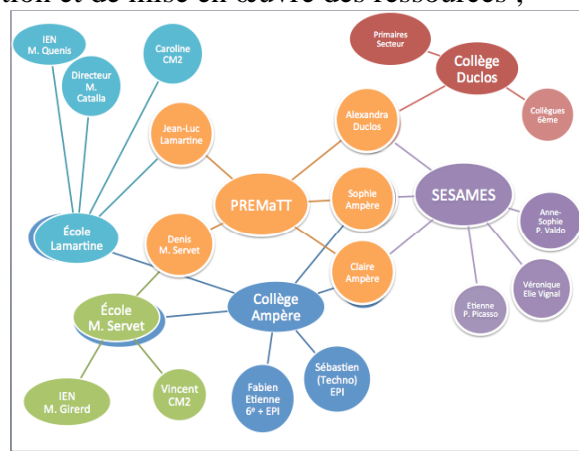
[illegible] et de mise en œuvre des ressources ;

IEN M. Quenis

Directeur M. Catalla

Caroline CM2

Primaires Secteur

Collège Duclos

Collègues 6ème

Jean-Luc Lamartine

Alexandra Duclos

PREMaTT

Sophie Ampère

SESAMES

Anne-Sophie P. Valdo

École Lamartine

Denis M. Servet

Claire Ampère

Véronique Elie Vignal

Etienne P. Picasso

École M. Servet

Collège Ampère

Sébastien (Techno) EPI

Fabien Etienne 6e + EPI

IEN M. Girerd

Vincent CM2